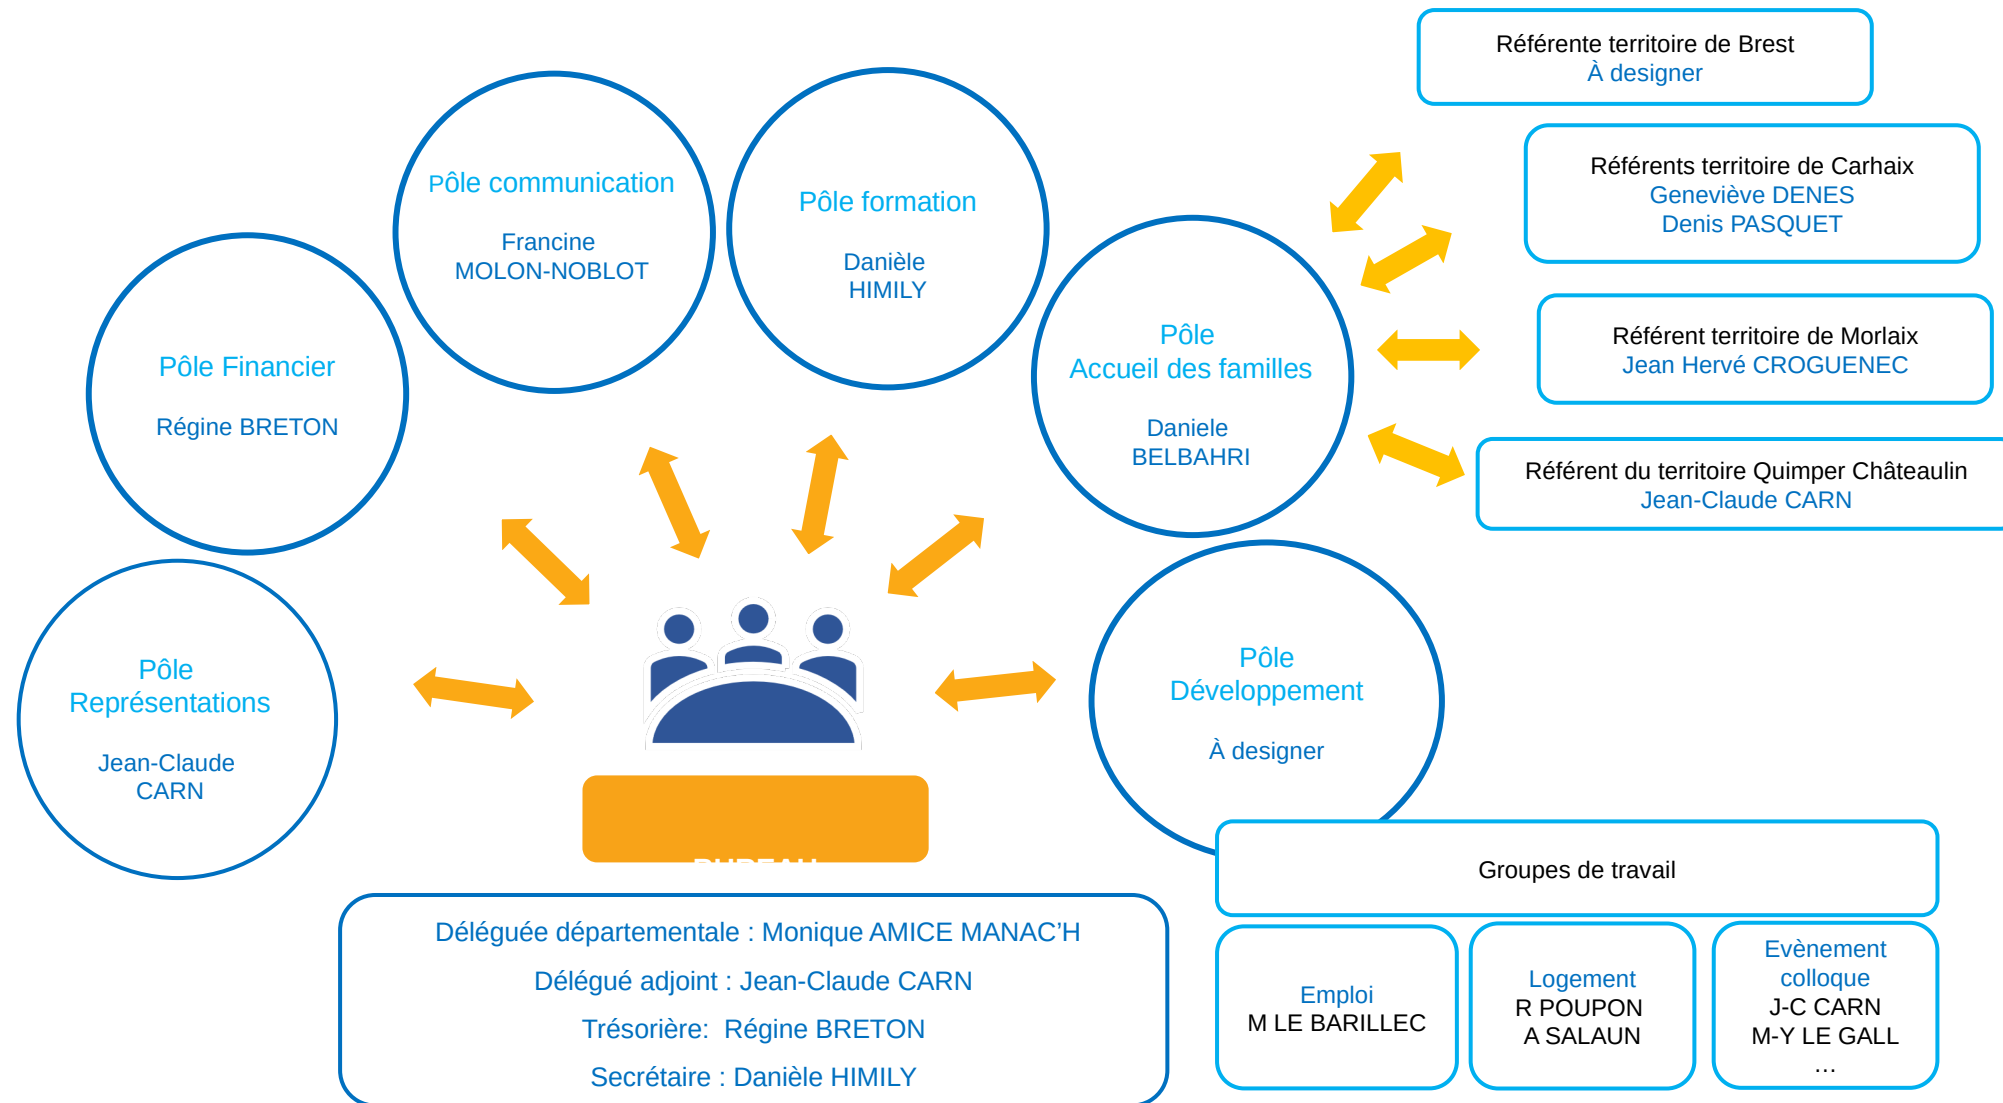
Référente territoire de Brest
À designer

Référents territoire de Carhaix
Geneviève DENES
Denis PASQUET

Référent territoire de Morlaix
Jean Hervé CROGUENEC

Référent du territoire Quimper Châteaulin
Jean-Claude CARN

Pôle communication

Francine
MOLON-NOBLOT

Pôle formation

Danièle
HIMILY

Pôle
Accueil des familles

Daniele
BELBAHRI

Pôle Financier

Régine BRETON

Pôle
Représentations

Jean-Claude
CARN

Pôle
Développement

À designer

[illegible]

Groupes de travail

Emploi
M LE BARILLEC

Logement
R POUPON
A SALAUN

Evènement
colloque
J-C CARN
M-Y LE GALL
…

Déléguée départementale : Monique AMICE MANAC'H
Délégué adjoint : Jean-Claude CARN
Trésorière: Régine BRETON
Secrétaire : Danièle HIMILY